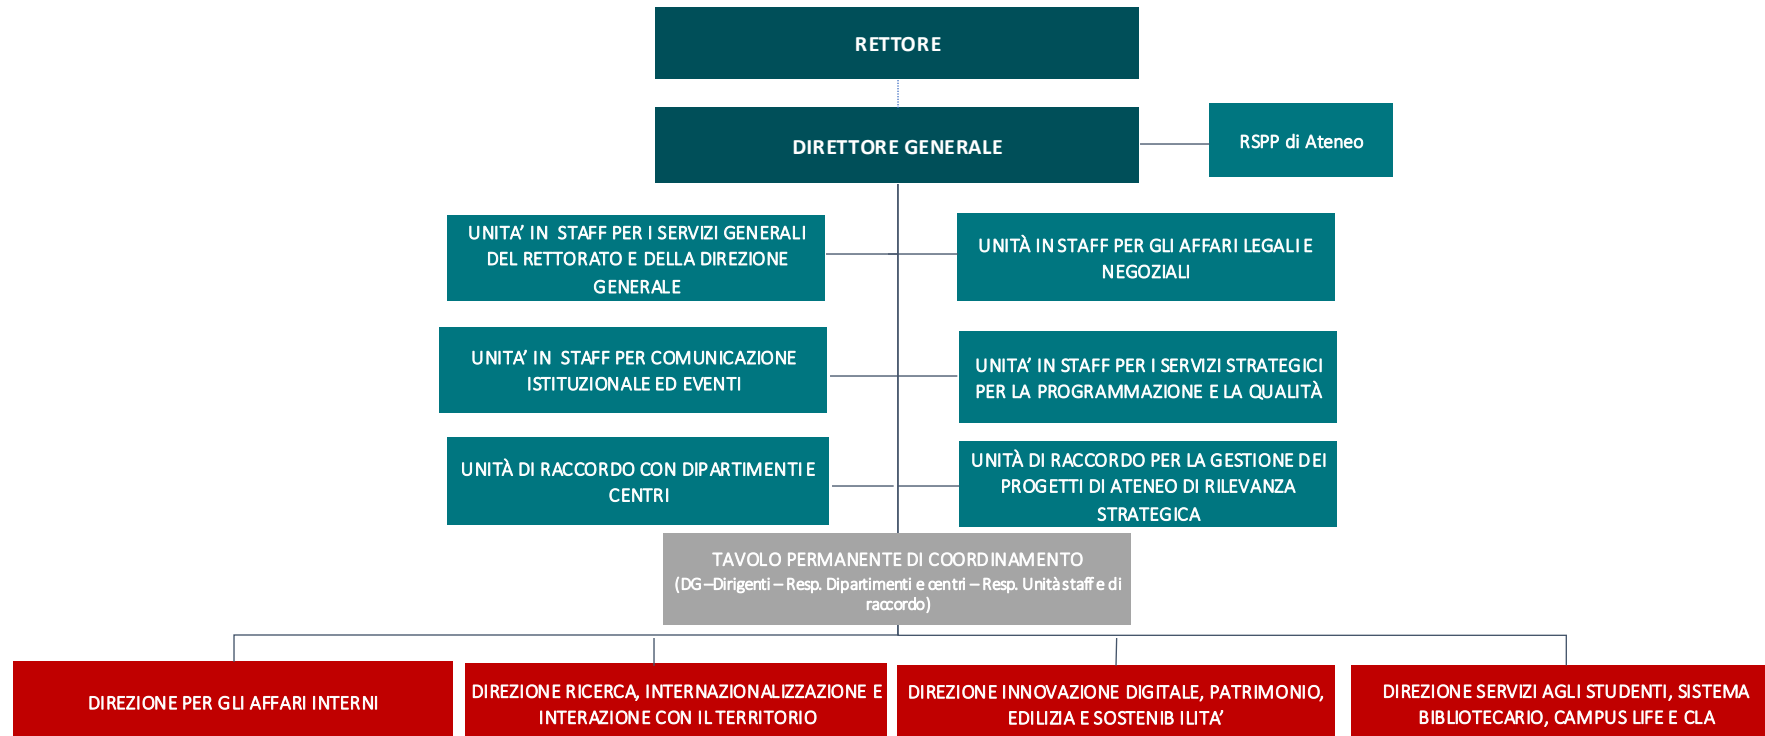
RETTORE

DIRETTORE GENERALE

RSPP di Ateneo

UNITA' IN STAFF PER I SERVIZI GENERALI DEL RETTORATO E DELLA DIREZIONE GENERALE

UNITÀ IN STAFF PER GLI AFFARI LEGALI E NEGOZIALI

UNITA' IN STAFF PER COMUNICAZIONE ISTITUZIONALE ED EVENTI

UNITA' IN STAFF PER I SERVIZI STRATEGICI PER LA PROGRAMMAZIONE E LA QUALITÀ

UNITÀ DI RACCORDO CON DIPARTIMENTI E CENTRI

UNITÀ DI RACCORDO PER LA GESTIONE DEI PROGETTI DI ATENEO DI RILEVANZA STRATEGICA

TAVOLO PERMANENTE DI COORDINAMENTO
(DG –Dirigenti – Resp. Dipartimenti e centri – Resp. Unità staff e di raccordo)

DIREZIONE PER GLI AFFARI INTERNI

DIREZIONE RICERCA, INTERNAZIONALIZZAZIONE E INTERAZIONE CON IL TERRITORIO

DIREZIONE INNOVAZIONE DIGITALE, PATRIMONIO, EDILIZIA E SOSTENIB ILITA'

DIREZIONE SERVIZI AGLI STUDENTI, SISTEMA BIBLIOTECARIO, CAMPUS LIFE E CLA